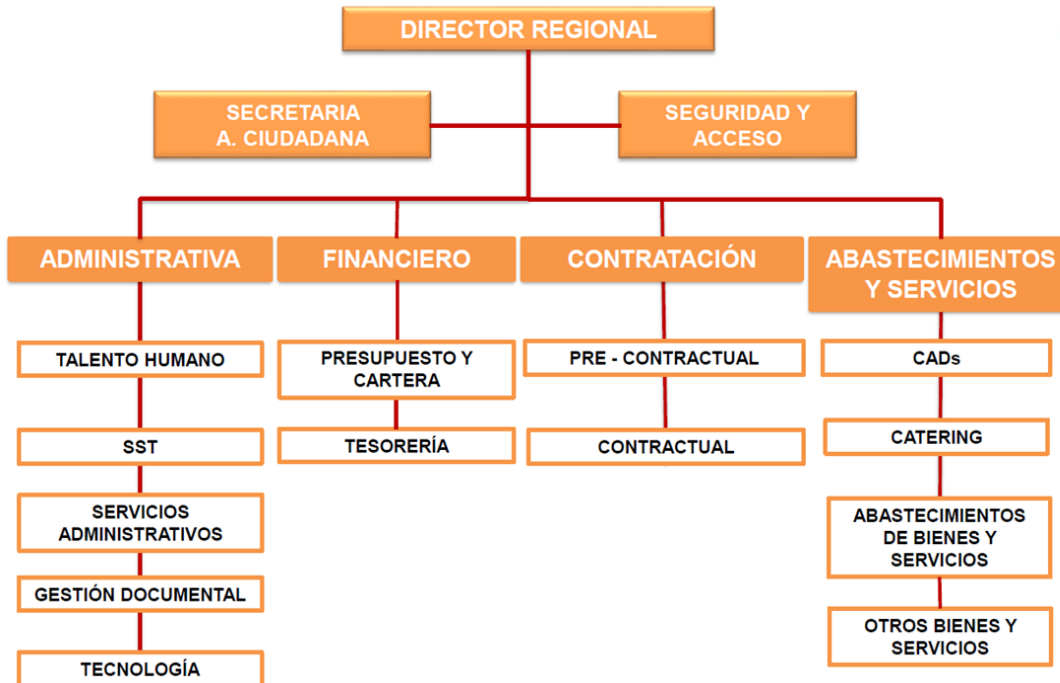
DIRECTOR REGIONAL

SECRETARIA A. CIUDADANA

SEGURIDAD Y ACCESO

ADMINISTRATIVA

TALENTO HUMANO

SST

SERVICIOS ADMINISTRATIVOS

GESTIÓN DOCUMENTAL

TECNOLOGÍA

FINANCIERO

PRESUPUESTO Y CARTERA

TESORERÍA

CONTRATACIÓN

PRE - CONTRACTUAL

CONTRACTUAL

ABASTECIMIENTOS Y SERVICIOS

CADs

CATERING

ABASTECIMIENTOS DE BIENES Y SERVICIOS

OTROS BIENES Y SERVICIOS